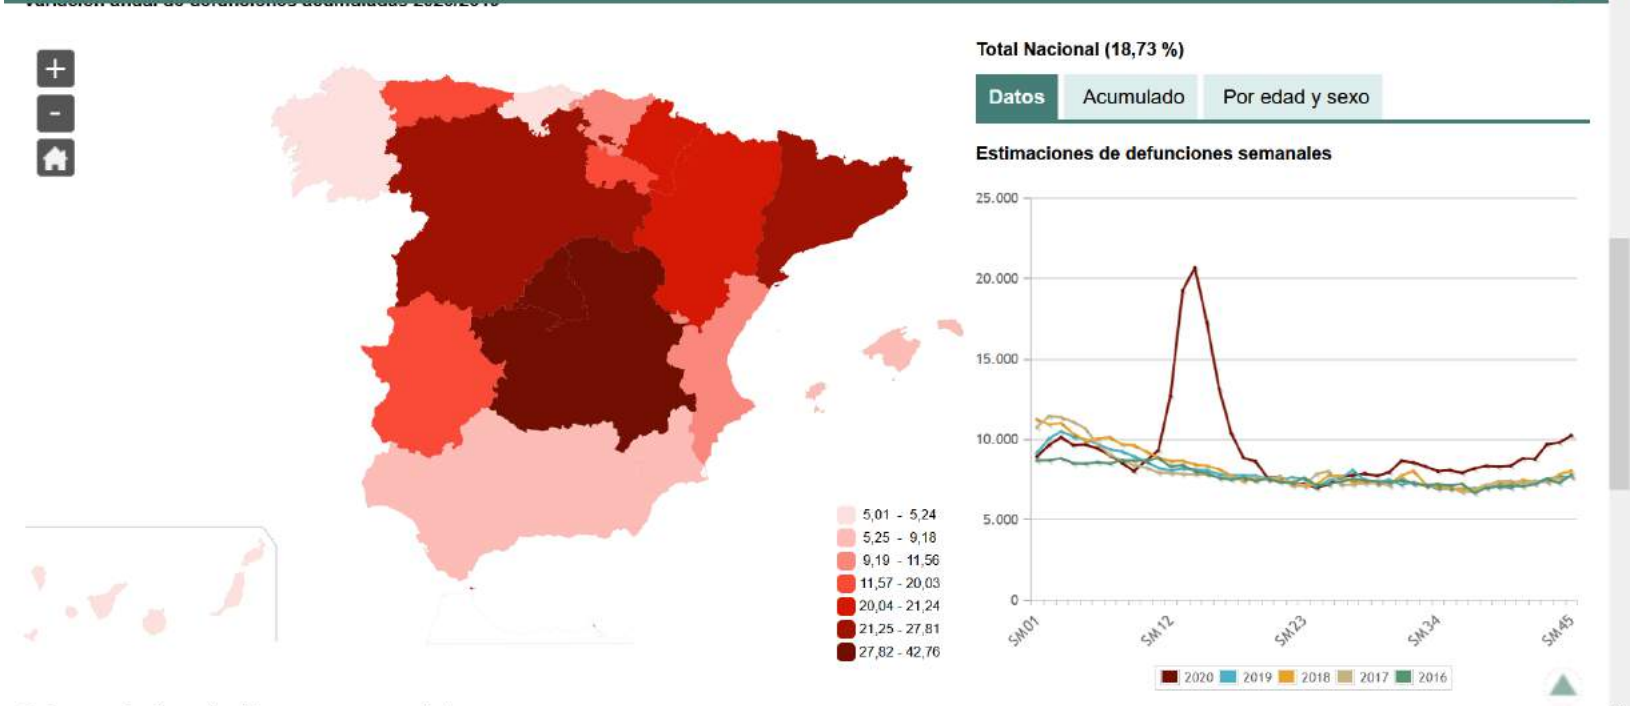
+
-

Total Nacional (18,73 %)

Datos | Acumulado | Por edad y sexo

Estimaciones de defunciones semanales

25.000
20.000
15.000
10.000
5.000
0

SM01
SM12
SM23
SM34
SM45

2020 2019 2018 2017 2016

5,01 - 5,24
5,25 - 9,18
9,19 - 11,56
11,57 - 20,03
20,04 - 21,24
21,25 - 27,81
27,82 - 42,76